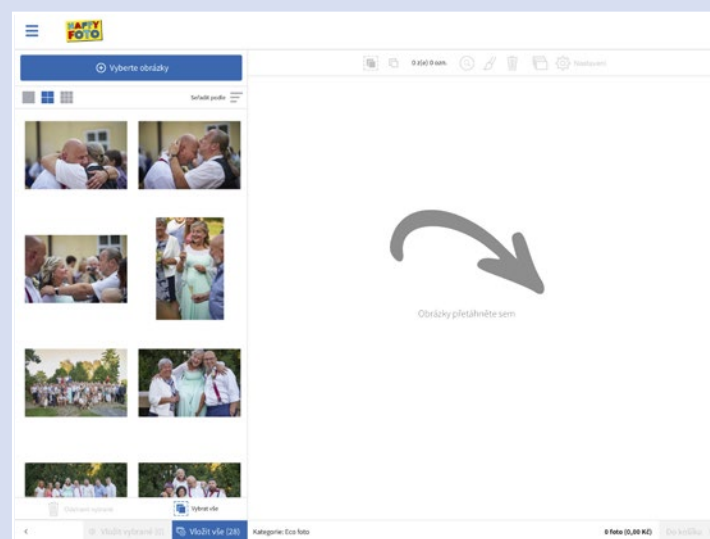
HAPPY FOTO

Vyberte obrázky

Seřadit podle

0 z(e) 0 cm

Nastavení

Obrázky přetáhněte sem

Odznačit vybrané

Vybrat vše

Vložit vybrané (0)

Vložit vše (26)

Kategorie: Eco foto

0 foto (0,00 Kč)

Do košíku